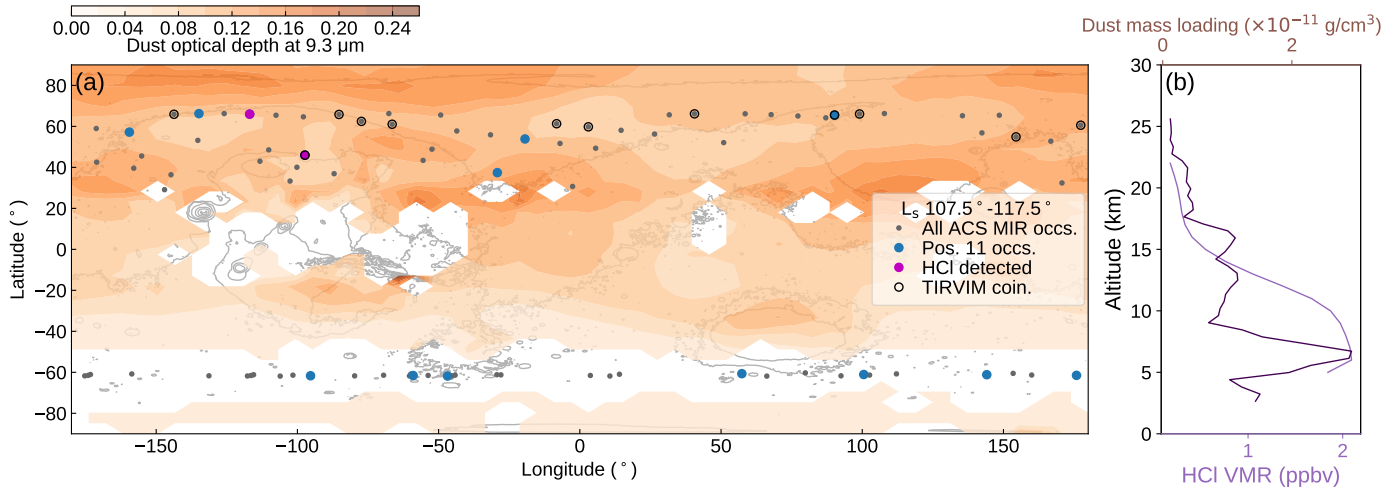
0.00 0.04 0.08 0.12 0.16 0.20 0.24
Dust optical depth at 9.3 μm

(a)

80
60
40
20
0
−20
−40
−60
−80
Latitude (°)

$L_s$ 107.5°-117.5°
All ACS MIR occs.
Pos. 11 occs.
HCl detected
TIRVIM coin.

−150 −100 −50 0 50 100 150
Longitude (°)

Dust mass loading ($\times10^{-11}$ g/cm$^3$)
0 2

(b)

30
25
20
15
10
5
0
Altitude (km)

1 2
HCl VMR (ppbv)